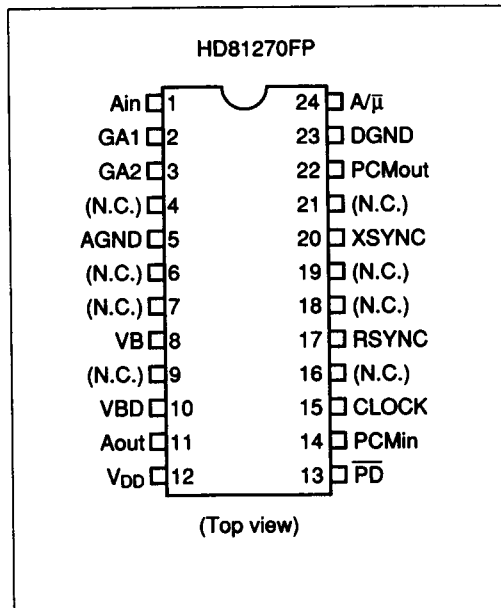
HD81270FP

Ain 1
GA1 2
GA2 3
(N.C.) 4
AGND 5
(N.C.) 6
(N.C.) 7
VB 8
(N.C.) 9
VBD 10
Aout 11
$V_{DD}$ 12

24 $A/\overline{\mu}$
23 DGND
22 PCMout
21 (N.C.)
20 XSYNC
19 (N.C.)
18 (N.C.)
17 RSYNC
16 (N.C.)
15 CLOCK
14 PCMin
13 $\overline{PD}$

(Top view)